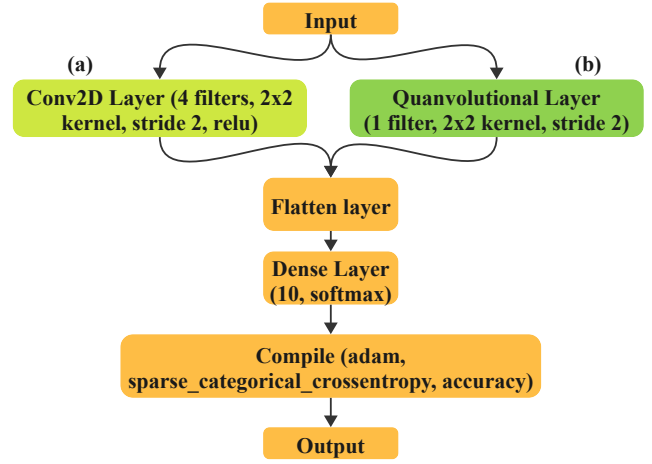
Input

(a)

Conv2D Layer (4 filters, 2x2 kernel, stride 2, relu)

(b)

Quanvolutional Layer (1 filter, 2x2 kernel, stride 2)

Flatten layer

Dense Layer (10, softmax)

Compile (adam, sparse_categorical_crossentropy, accuracy)

Output